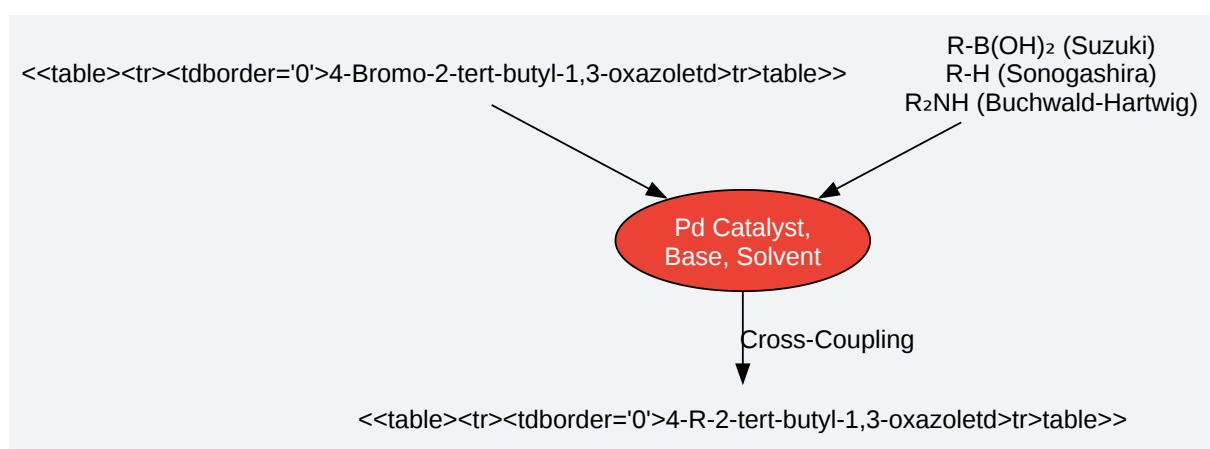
<<table><tr><tdborder='0'>4-Bromo-2-tert-butyl-1,3-oxazoletd>tr>table>>

R-B(OH)₂ (Suzuki)
R-H (Sonogashira)
R₂NH (Buchwald-Hartwig)

Pd Catalyst,
Base, Solvent

Cross-Coupling

<<table><tr><tdborder='0'>4-R-2-tert-butyl-1,3-oxazoletd>tr>table>>